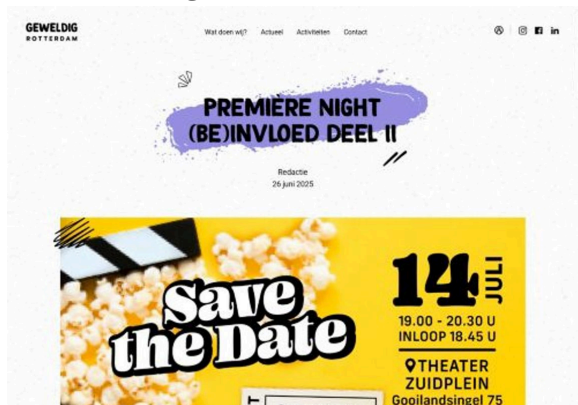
GEWELDIG
ROTTERDAM

Wat doen wij? Actueel Activiteiten Contact

PREMIÈRE NIGHT (BE)INVLOED DEEL II

Redactie
26 juni 2025

Save the Date

14 JULI

19.00 - 20.30 U
INLOOP 18.45 U

THEATER ZUIDPLEIN
Gooilandsingel 75